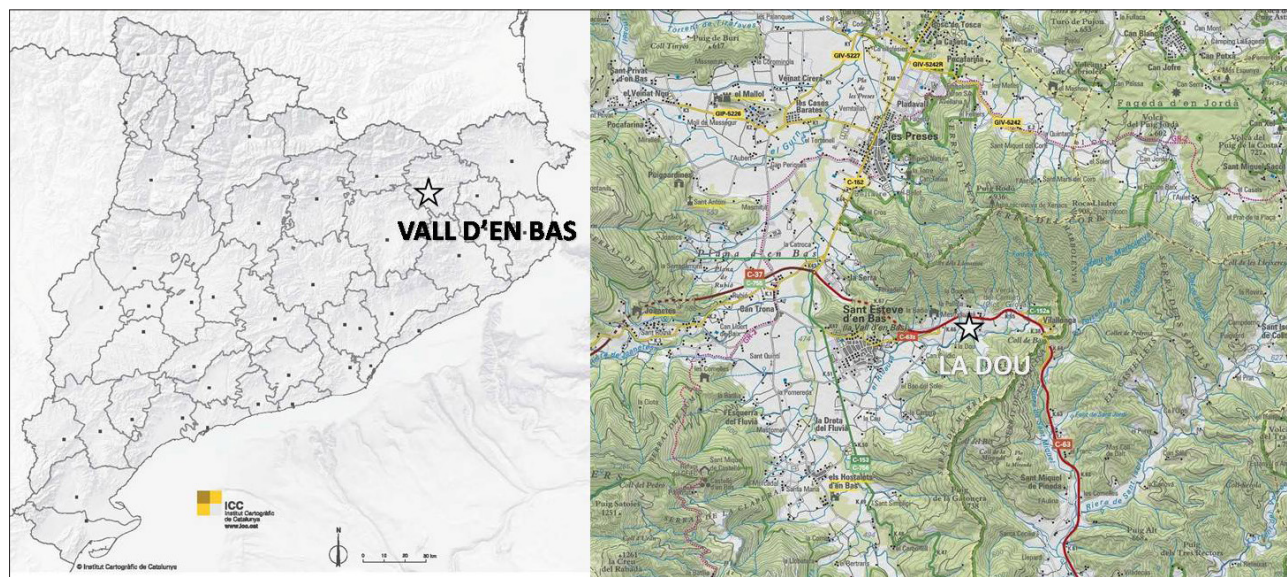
VALL D'EN BAS

ICC Institut Cartogràfic de Catalunya www.icc.cat

© Institut Cartogràfic de Catalunya

Sant Privat d'en Bas

el Mallol

les Cases Barates

Pladevall

les Preses

GIV-5227

GIV-5242R

GIV-5242

GIP-5226

Fageda d'en Jordà

Sant Esteve d'en Bas

C-37

C-152

C-63

Joanetes

Can Trona

la Vall d'en Bas

LA DOU

Coll de Bas

l'Esquerra del Fluvià

la Dreta del Fluvià

els Hostalets d'en Bas

Sant Miquel de Pineda

Puig Alt

Puig Rodó

Sant Miquel del Corb

Vall de Bianya

Volca del Puig de la Costa

Can Jofre

Can Blanc

Puig Sarolles

Sant Quirze

la Canova